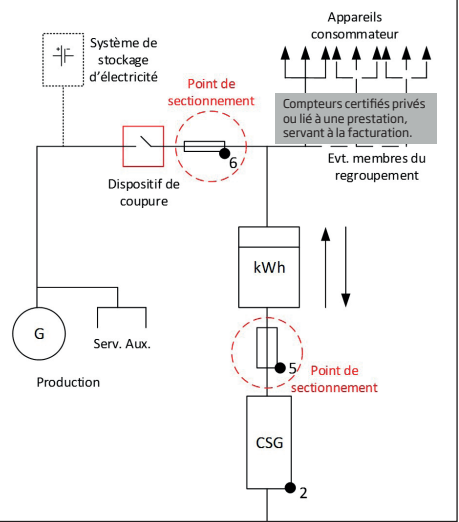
Appareils consommateur

Système de stockage d'électricité

Point de sectionnement

Compteurs certifiés privés ou lié à une prestation, servant à la facturation.

6

Evt. membres du regroupement

Dispositif de coupure

kWh

G

Serv. Aux.

Production

5

Point de sectionnement

CSG

2